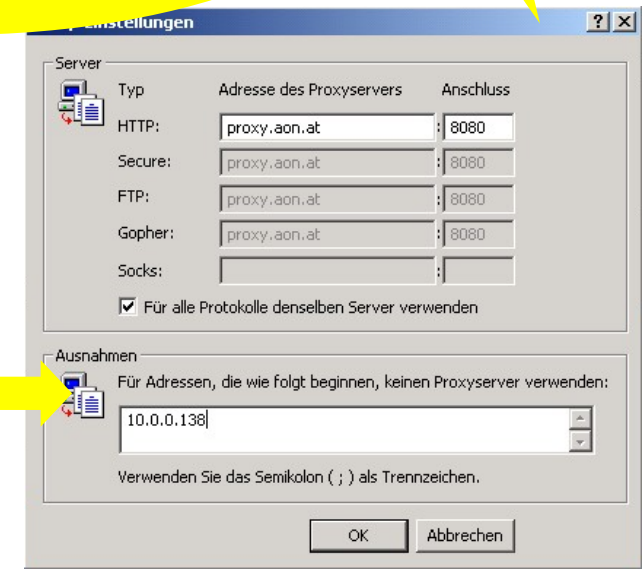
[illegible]einstellungen

? X

Server

Typ Adresse des Proxyservers Anschluss

HTTP: proxy.aon.at : 8080

Secure: proxy.aon.at : 8080

FTP: proxy.aon.at : 8080

Gopher: proxy.aon.at : 8080

Socks: :

Für alle Protokolle denselben Server verwenden

Ausnahmen

Für Adressen, die wie folgt beginnen, keinen Proxyserver verwenden:

10.0.0.138

Verwenden Sie das Semikolon ( ; ) als Trennzeichen.

OK Abbrechen